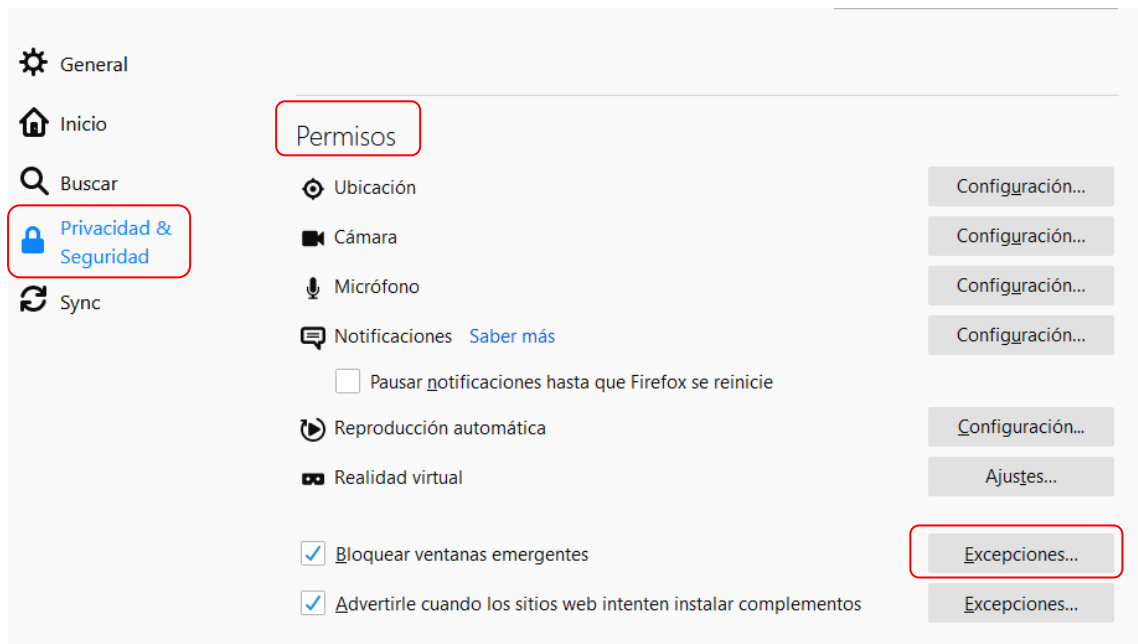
General
Inicio
Buscar
Privacidad & Seguridad
Sync

Permisos

Ubicación Configuración...
Cámara Configuración...
Micrófono Configuración...
Notificaciones Saber más Configuración...
Pausar notificaciones hasta que Firefox se reinicie
Reproducción automática Configuración...
Realidad virtual Ajustes...

Bloquear ventanas emergentes Excepciones...
Advertirle cuando los sitios web intenten instalar complementos Excepciones...